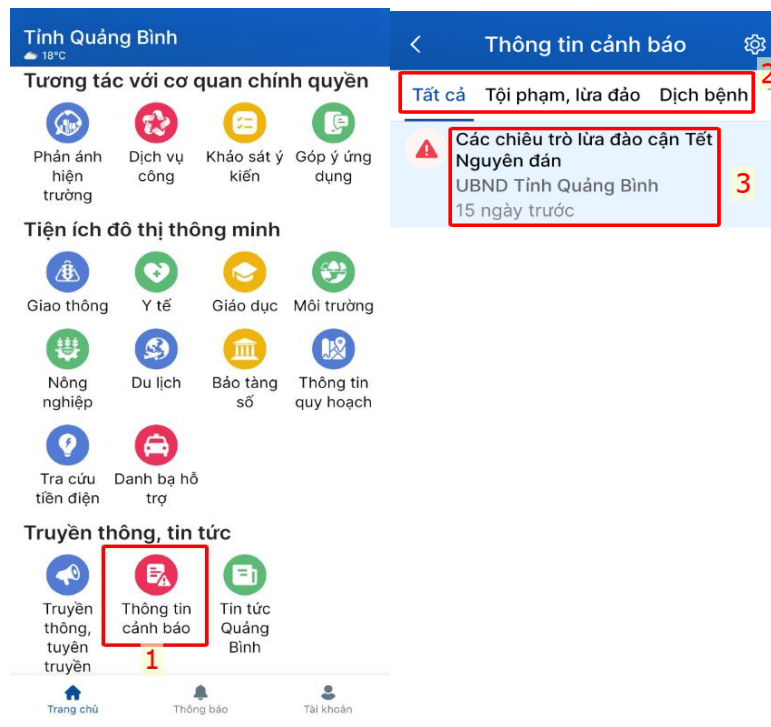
Tỉnh Quảng Bình
18°C

Tương tác với cơ quan chính quyền

Phản ánh hiện trường

Dịch vụ công

Khảo sát ý kiến

Góp ý ứng dụng

Tiện ích đô thị thông minh

Giao thông

Y tế

Giáo dục

Môi trường

Nông nghiệp

Du lịch

Bảo tàng số

Thông tin quy hoạch

Tra cứu tiền điện

Danh bạ hỗ trợ

Truyền thông, tin tức

Truyền thông, tuyên truyền

Thông tin cảnh báo

Tin tức Quảng Bình

1

Trang chủ

Thông báo

Tài khoản

Thông tin cảnh báo

2

Tất cả

Tội phạm, lừa đảo

Dịch bệnh

Các chiêu trò lừa đảo cận Tết Nguyên đán

UBND Tỉnh Quảng Bình

15 ngày trước

3